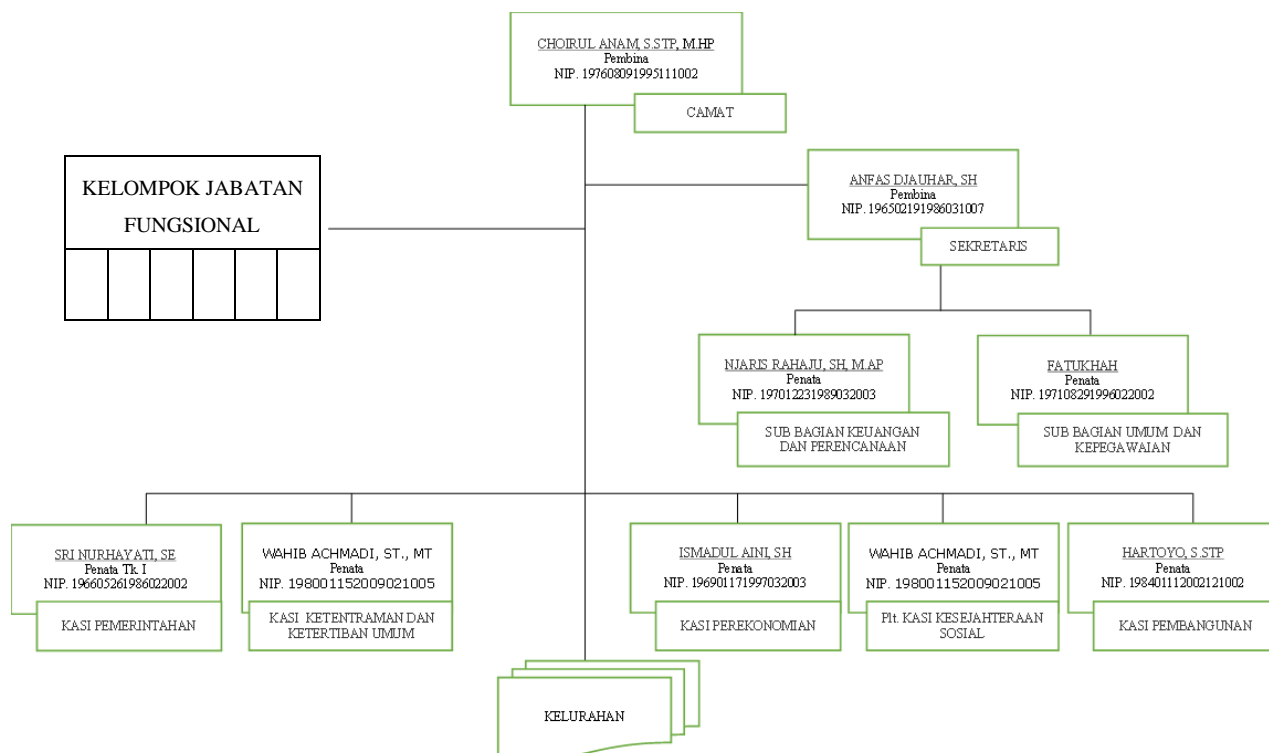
CHOIRUL ANAM, S.STP, M.HP
Pembina
NIP. 197608091995111002

CAMAT

KELOMPOK JABATAN FUNGSIONAL

ANFAS DJAUHAR, SH
Pembina
NIP. 196502191986031007

SEKRETARIS

NJARIS RAHAJU, SH, M.AP
Penata
NIP. 197012231989032003

SUB BAGIAN KEUANGAN DAN PERENCANAAN

FATUKHAH
Penata
NIP. 197108291996022002

SUB BAGIAN UMUM DAN KEPEGAWAIAN

SRI NURHAYATI, SE
Penata Tk. I
NIP. 196605261986022002

KASI PEMERINTAHAN

WAHIB ACHMADI, ST., MT
Penata
NIP. 198001152009021005

KASI KETENTRAMAN DAN KETERTIBAN UMUM

ISMADUL AINI, SH
Penata
NIP. 196901171997032003

KASI PEREKONOMIAN

WAHIB ACHMADI, ST., MT
Penata
NIP. 198001152009021005

Plt. KASI KESEJAHTERAAN SOSIAL

HARTOYO, S.STP
Penata
NIP. 198401112002121002

KASI PEMBANGUNAN

KELURAHAN